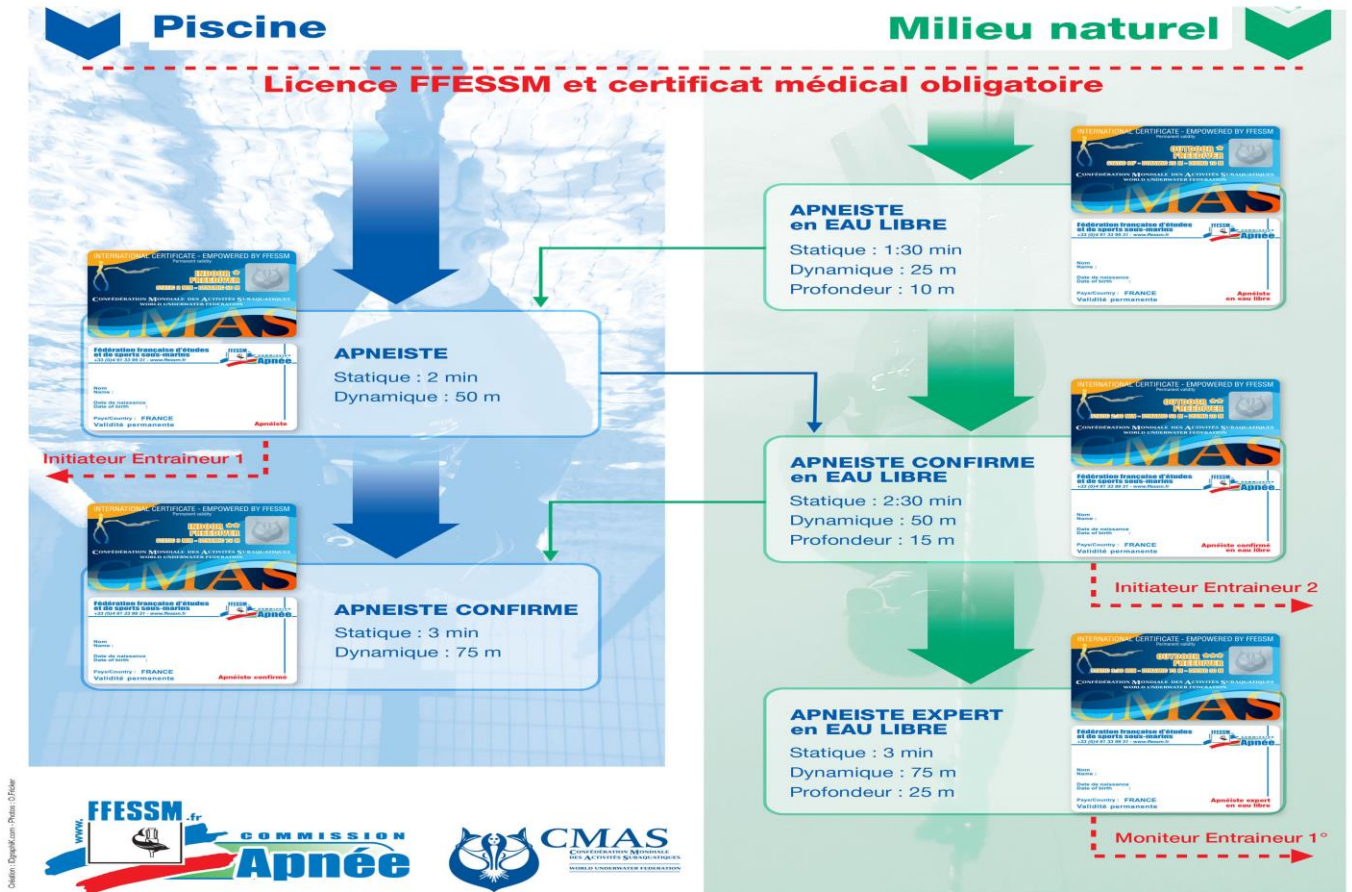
Piscine

Milieu naturel

Licence FFESSM et certificat médical obligatoire

INTERNATIONAL CERTIFICATE - EMPOWERED BY FFESSM
Permanent validity
OUTDOOR * FREEDIVER
CONFÉDÉRATION MONDIALE DES ACTIVITÉS SUBAQUATIQUES
WORLD UNDERWATER FEDERATION
CMAS
Fédération française d'études et de sports sous-marins
FFESSM Commission Apnée
Nom
Name :
Date de naissance
Date of birth
Pays/Country : FRANCE
Validité permanente
Apnéiste en eau libre

APNEISTE en EAU LIBRE
Statique : 1:30 min
Dynamique : 25 m
Profondeur : 10 m

INTERNATIONAL CERTIFICATE - EMPOWERED BY FFESSM
Permanent validity
INDOOR * FREEDIVER
CONFÉDÉRATION MONDIALE DES ACTIVITÉS SUBAQUATIQUES
WORLD UNDERWATER FEDERATION
CMAS
Fédération française d'études et de sports sous-marins
FFESSM Commission Apnée
Nom
Name :
Date de naissance
Date of birth
Pays/Country : FRANCE
Validité permanente
Apnéiste

APNEISTE
Statique : 2 min
Dynamique : 50 m

Initiateur Entraineur 1

INTERNATIONAL CERTIFICATE - EMPOWERED BY FFESSM
Permanent validity
OUTDOOR ** FREEDIVER
CONFÉDÉRATION MONDIALE DES ACTIVITÉS SUBAQUATIQUES
WORLD UNDERWATER FEDERATION
CMAS
Fédération française d'études et de sports sous-marins
FFESSM Commission Apnée
Nom
Name :
Date de naissance
Date of birth
Pays/Country : FRANCE
Validité permanente
Apnéiste confirmé en eau libre

APNEISTE CONFIRME en EAU LIBRE
Statique : 2:30 min
Dynamique : 50 m
Profondeur : 15 m

INTERNATIONAL CERTIFICATE - EMPOWERED BY FFESSM
Permanent validity
INDOOR ** FREEDIVER
CONFÉDÉRATION MONDIALE DES ACTIVITÉS SUBAQUATIQUES
WORLD UNDERWATER FEDERATION
CMAS
Fédération française d'études et de sports sous-marins
FFESSM Commission Apnée
Nom
Name :
Date de naissance
Date of birth
Pays/Country : FRANCE
Validité permanente
Apnéiste confirmé

APNEISTE CONFIRME
Statique : 3 min
Dynamique : 75 m

Initiateur Entraineur 2

INTERNATIONAL CERTIFICATE - EMPOWERED BY FFESSM
Permanent validity
OUTDOOR *** FREEDIVER
CONFÉDÉRATION MONDIALE DES ACTIVITÉS SUBAQUATIQUES
WORLD UNDERWATER FEDERATION
CMAS
Fédération française d'études et de sports sous-marins
FFESSM Commission Apnée
Nom
Name :
Date de naissance
Date of birth
Pays/Country : FRANCE
Validité permanente
Apnéiste expert en eau libre

APNEISTE EXPERT en EAU LIBRE
Statique : 3 min
Dynamique : 75 m
Profondeur : 25 m

Moniteur Entraineur 1°

WWW. FFESSM .fr COMMISSION Apnée

CMAS CONFÉDÉRATION MONDIALE DES ACTIVITÉS SUBAQUATIQUES WORLD UNDERWATER FEDERATION

Création : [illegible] - Photos : O.Ficher